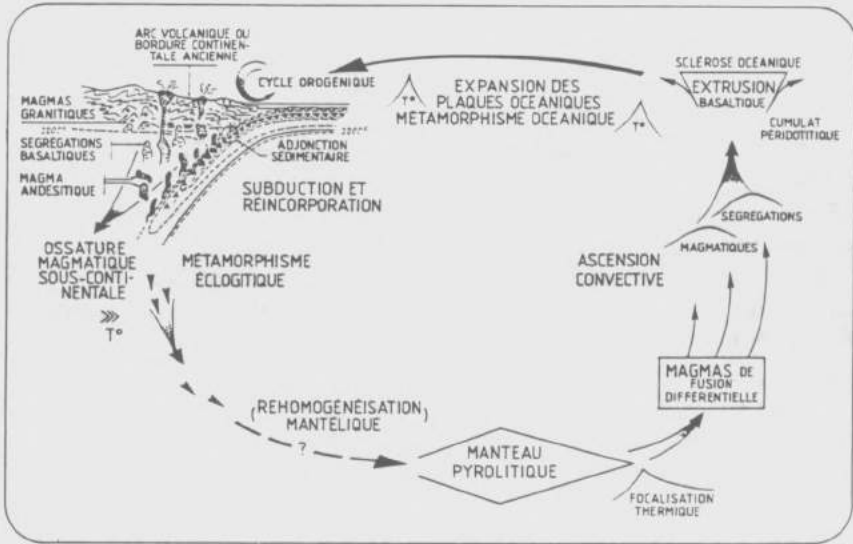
ARC VOLCANIQUE OU BORDURE CONTINENTALE ANCIENNE

CYCLE OROGÉNIQUE

EXPANSION DES PLAQUES OCÉANIQUES MÉTAMORPHISME OCÉANIQUE

T°

T°

SCLÉROSE OCÉANIQUE

EXTRUSION BASALTIQUE

CUMULAT PÉRIDOTITIQUE

MAGMAS GRANITIQUES

200°C

SÉGRÉGATIONS BASALTIQUES

MAGMA ANDÉSITIQUE

ADJONCTION SÉDIMENTAIRE

200°C

SUBDUCTION ET RÉINCORPORATION

OSSATURE MAGMATIQUE SOUS-CONTINENTALE

T°

MÉTAMORPHISME ÉCLOGITIQUE

SÉGRÉGATIONS

MAGMATIQUES

ASCENSION CONVECTIVE

MAGMAS DE FUSION DIFFÉRENTIELLE

(RÉHOMOGÉNÉISATION MANTÉLIQUE)

?

MANTEAU PYROLITIQUE

FOCALISATION THERMIQUE